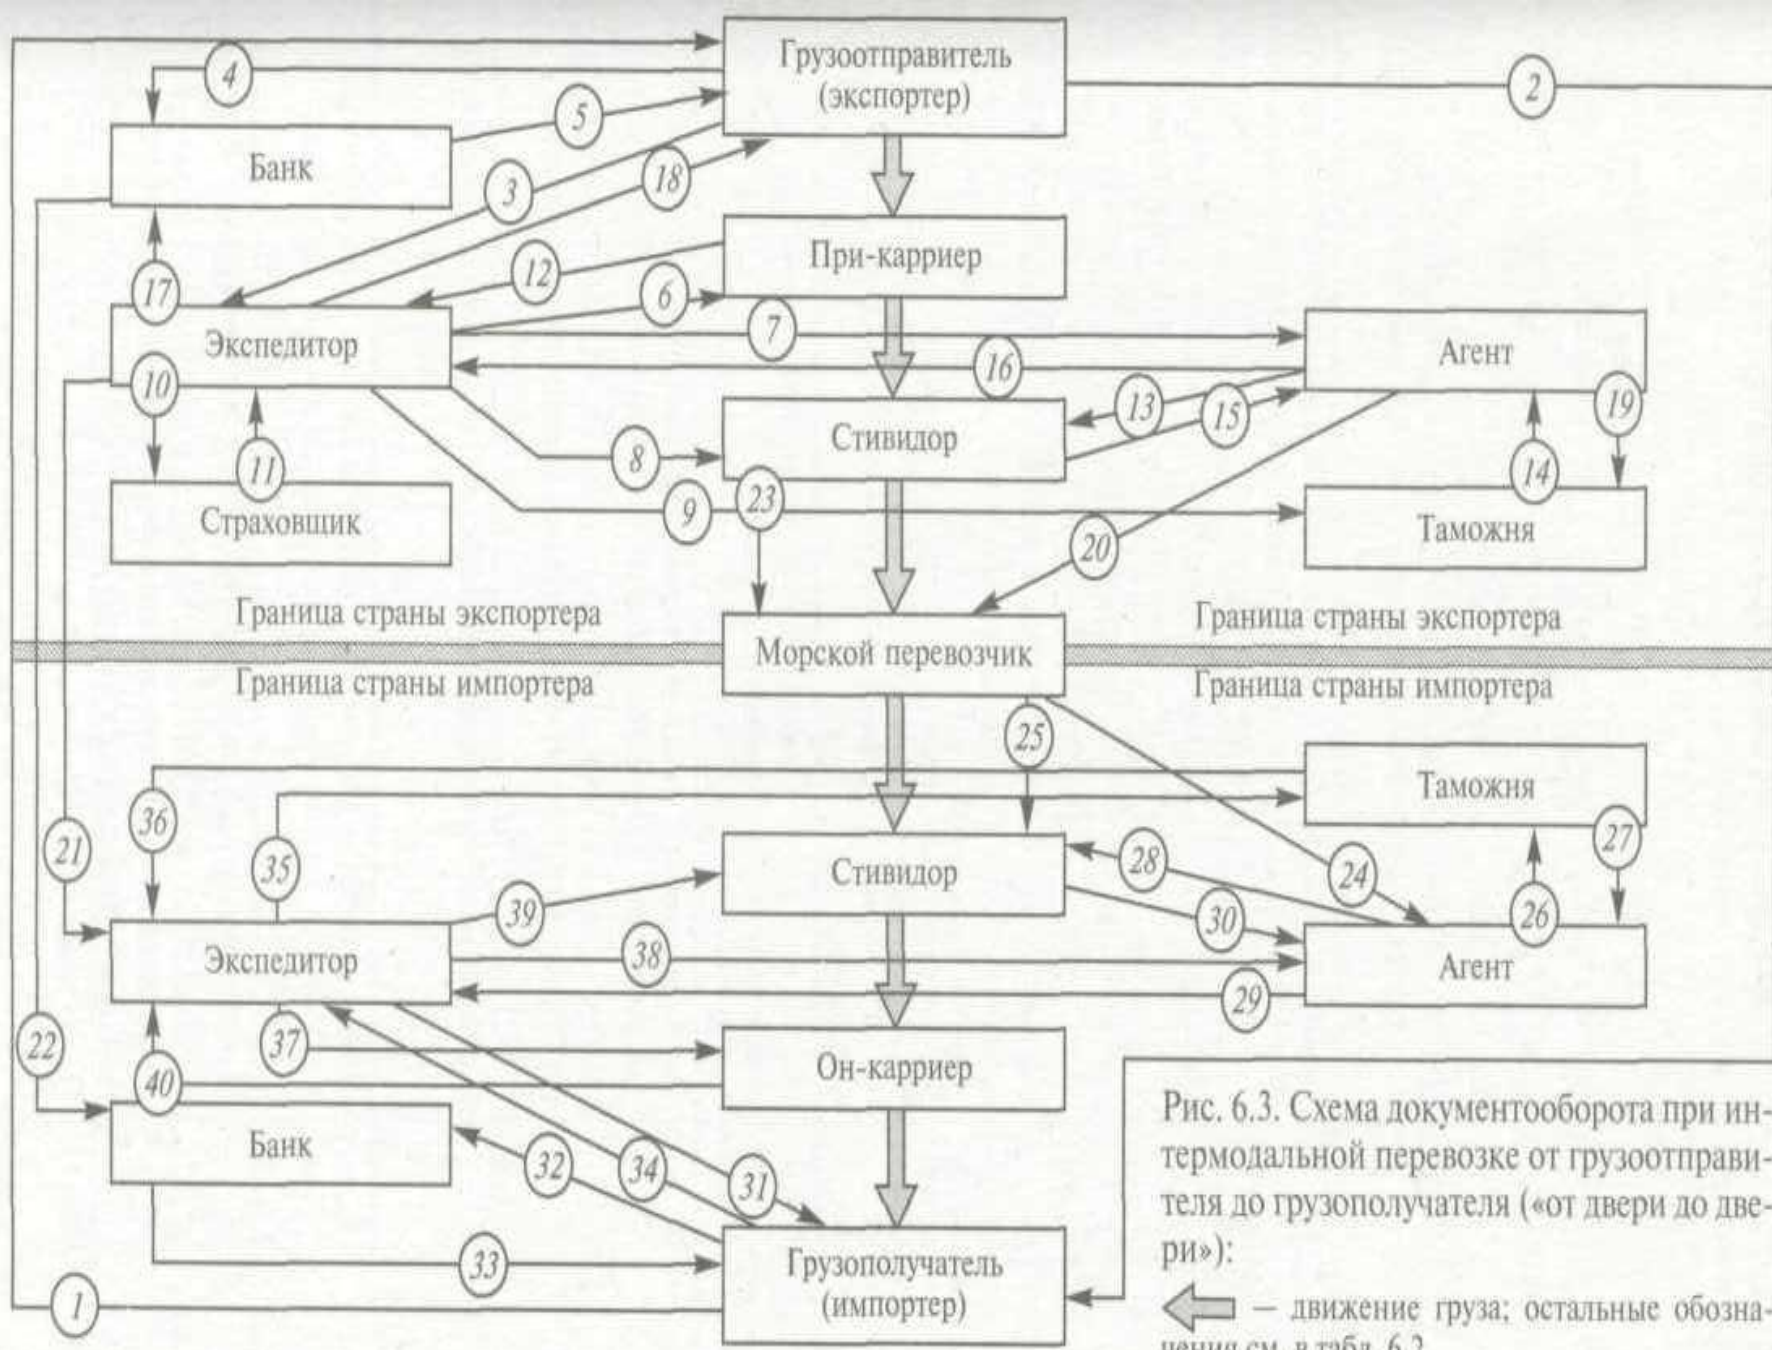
Грузоотправитель (экспортер)

4

2

5

Банк

3

18

При-карриер

12

17

6

Экспедитор

7

Агент

16

10

13

15

19

Стивидор

11

8

14

Страховщик

9

23

Таможня

20

Граница страны экспортера

Морской перевозчик

Граница страны экспортера

Граница страны импортера

Граница страны импортера

25

Таможня

36

27

35

21

Стивидор

28

24

26

39

30

Экспедитор

38

Агент

29

22

37

Он-карриер

40

Банк

32

34

31

33

Грузополучатель (импортер)

1

Рис. 6.3. Схема документооборота при интермодальной перевозке от грузоотправителя до грузополучателя («от двери до двери»):

— движение груза; остальные обозначения см. в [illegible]